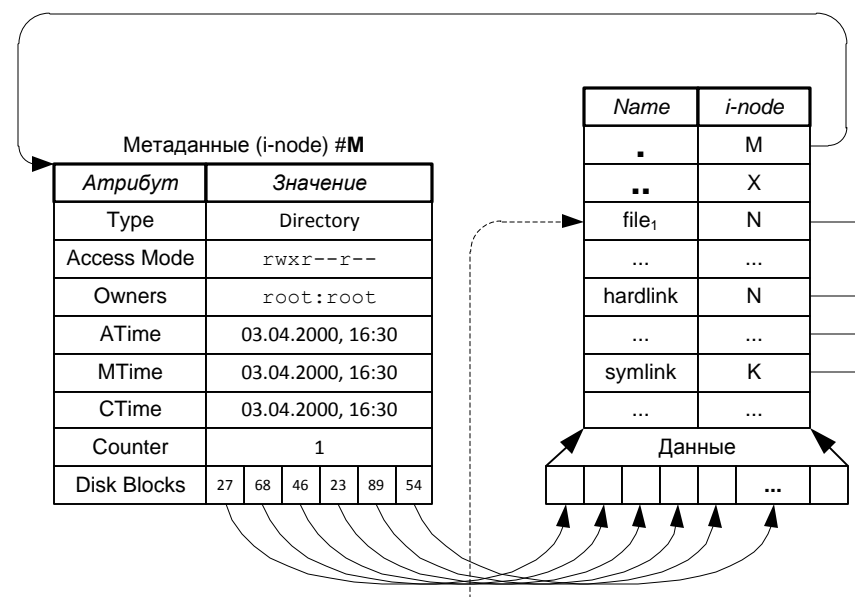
Метаданные (i-node) #**M**

| *Атрибут* | *Значение* |
|---|---|
| Type | Directory |
| Access Mode | rwxr--r-- |
| Owners | root:root |
| ATime | 03.04.2000, 16:30 |
| MTime | 03.04.2000, 16:30 |
| CTime | 03.04.2000, 16:30 |
| Counter | 1 |
| Disk Blocks | 27 68 46 23 89 54 |

| *Name* | *i-node* |
|---|---|
| . | M |
| .. | X |
| $file_1$ | N |
| ... | ... |
| hardlink | N |
| ... | ... |
| symlink | K |
| ... | ... |

Данные

...